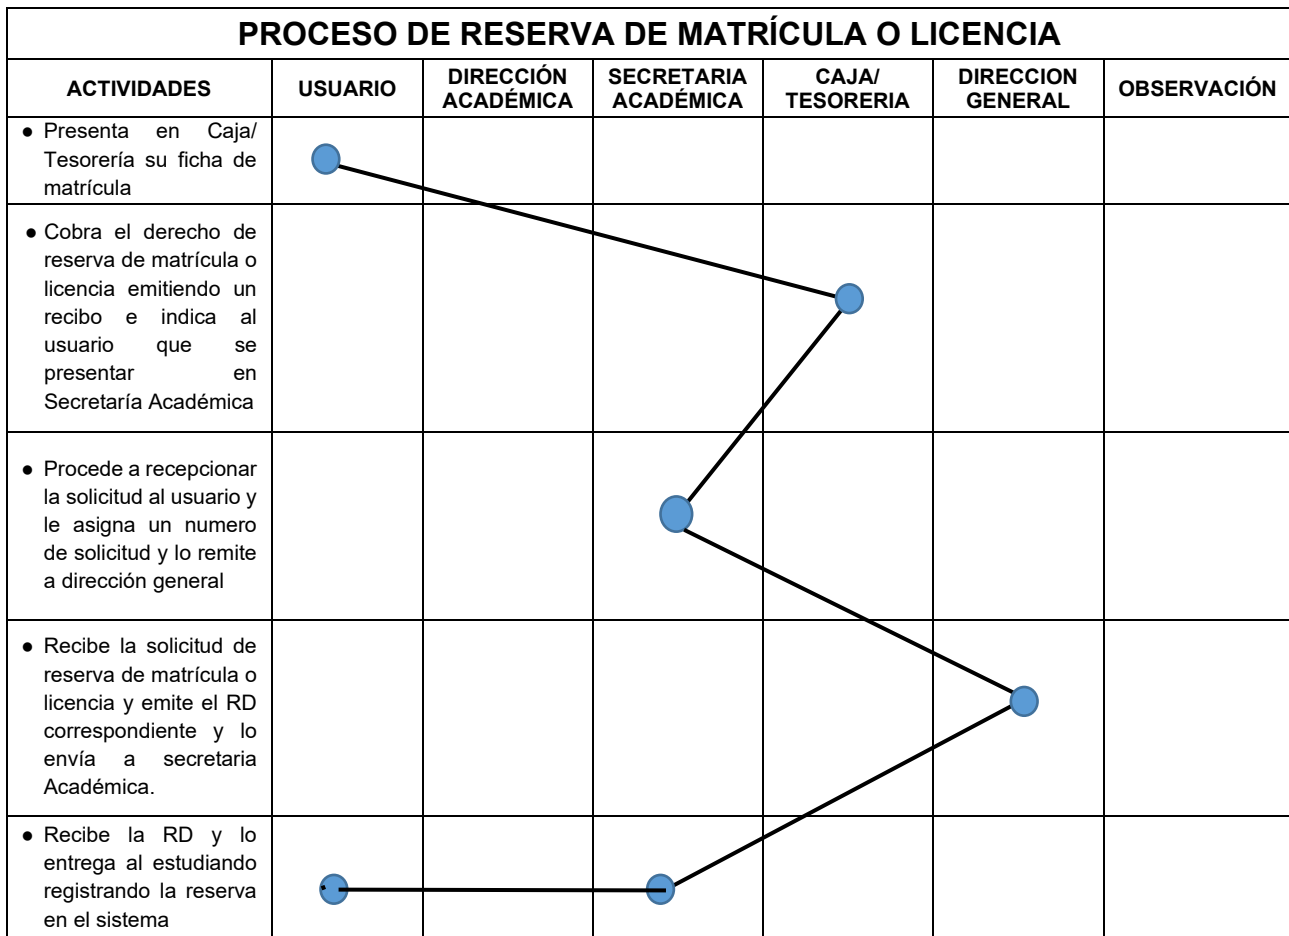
PROCESO DE RESERVA DE MATRÍCULA O LICENCIA

| ACTIVIDADES | USUARIO | DIRECCIÓN ACADÉMICA | SECRETARIA ACADÉMICA | CAJA/ TESORERIA | DIRECCION GENERAL | OBSERVACIÓN |
|---|---|---|---|---|---|---|
| • Presenta en Caja/ Tesorería su ficha de matrícula | | | | | | |
| • Cobra el derecho de reserva de matrícula o licencia emitiendo un recibo e indica al usuario que se presentar en Secretaría Académica | | | | | | |
| • Procede a recepcionar la solicitud al usuario y le asigna un numero de solicitud y lo remite a dirección general | | | | | | |
| • Recibe la solicitud de reserva de matrícula o licencia y emite el RD correspondiente y lo envía a secretaria Académica. | | | | | | |
| • Recibe la RD y lo entrega al estudiando registrando la reserva en el sistema | | | | | | |